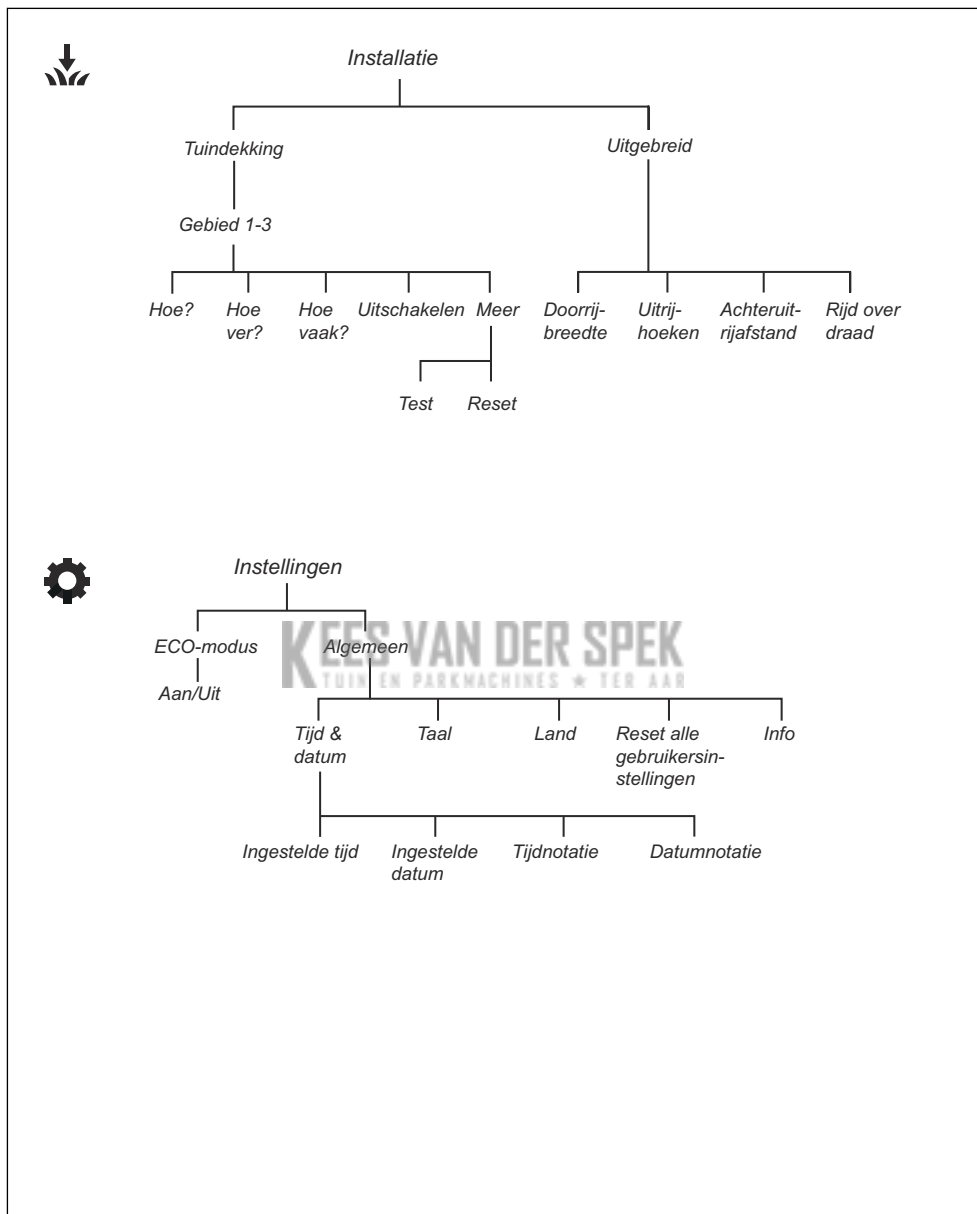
Installatie

Tuindekking

Gebied 1-3

Hoe?

Hoe ver?

Hoe vaak?

Uitschakelen

Meer

Test

Reset

Uitgebreid

Doorrijbreedte

Uitrijhoeken

Achteruitrijafstand

Rijd over draad

Instellingen

ECO-modus

Aan/Uit

Algemeen

KEES VAN DER SPEK
TUIN EN PARKMACHINES ★ TER AAR

Tijd & datum

Taal

Land

Reset alle gebruikersinstellingen

Info

Ingestelde tijd

Ingestelde datum

Tijdnotatie

Datumnotatie